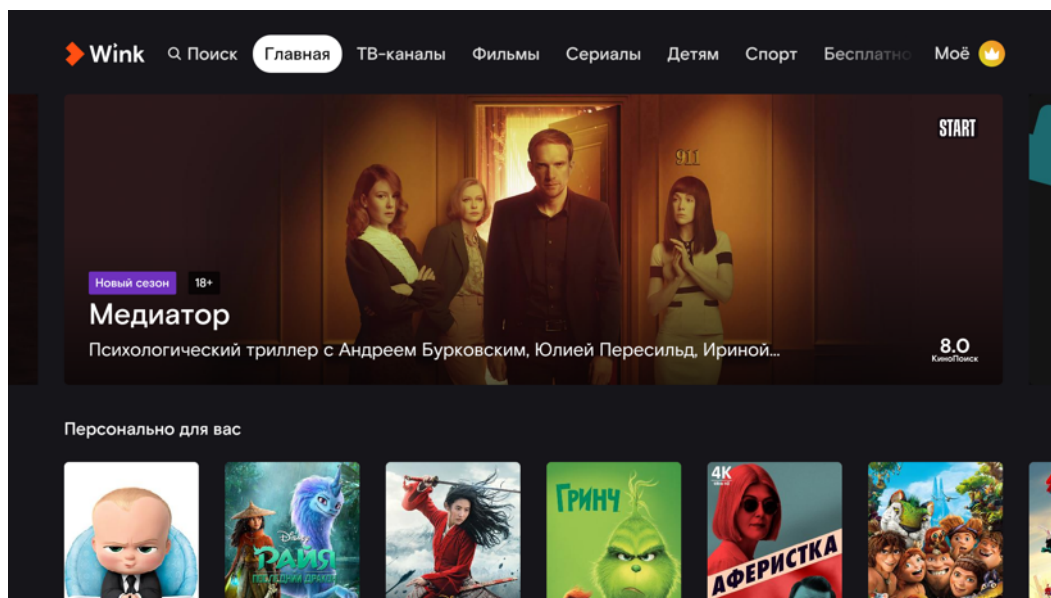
Wink Поиск Главная ТВ-каналы Фильмы Сериалы Детям Спорт Бесплатно Моё

START

911

Новый сезон 18+

Медиатор

Психологический триллер с Андреем Бурковским, Юлией Пересильд, Ириной...

8.0
КиноПоиск

Персонально для вас

Disney РАЙЯ ПОСЛЕДНИЙ ДРАКОН

ГРИНЧ

4K

АФЕРИСТКА